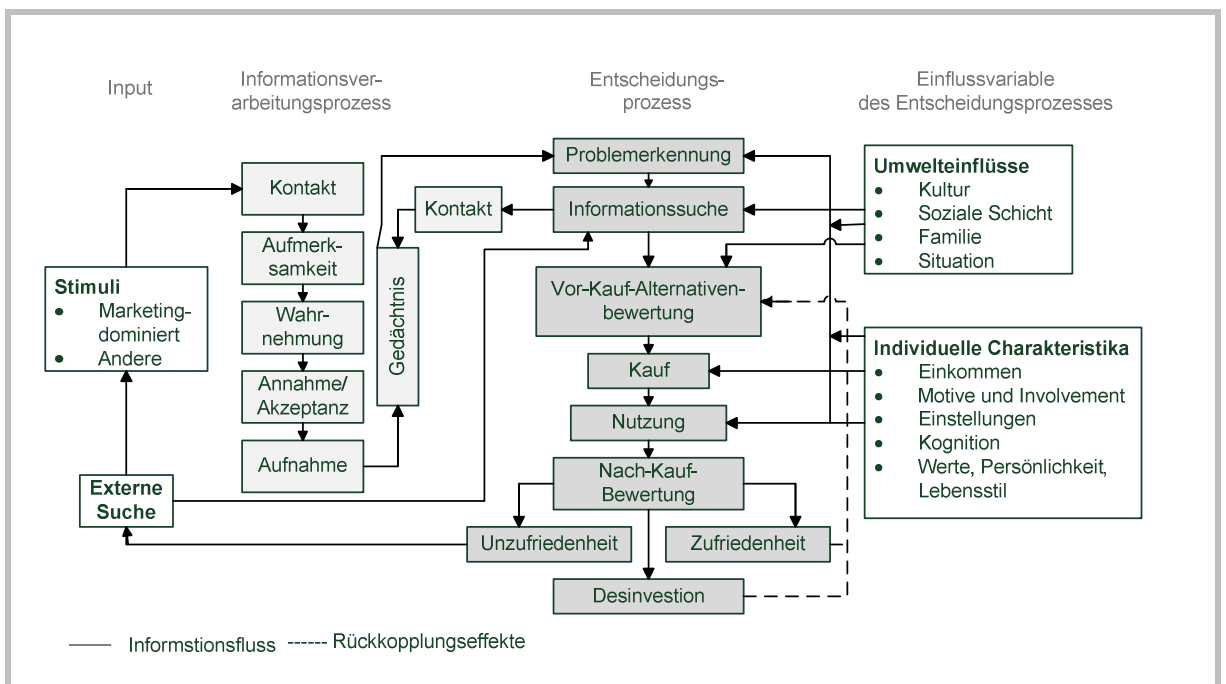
Input

Informationsverarbeitungsprozess

Entscheidungsprozess

Einflussvariable des Entscheidungsprozesses

Stimuli
- Marketingdominiert
- Andere

Externe Suche

Kontakt

Aufmerksamkeit

Wahrnehmung

Annahme/ Akzeptanz

Aufnahme

Gedächtnis

Kontakt

Problemerkennung

Informationssuche

Vor-Kauf-Alternativenbewertung

Kauf

Nutzung

Nach-Kauf-Bewertung

Unzufriedenheit

Zufriedenheit

Desinvestion

Umwelteinflüsse
- Kultur
- Soziale Schicht
- Familie
- Situation

Individuelle Charakteristika
- Einkommen
- Motive und Involvement
- Einstellungen
- Kognition
- Werte, Persönlichkeit, Lebensstil

—— Informstionsfluss ------ Rückkopplungseffekte